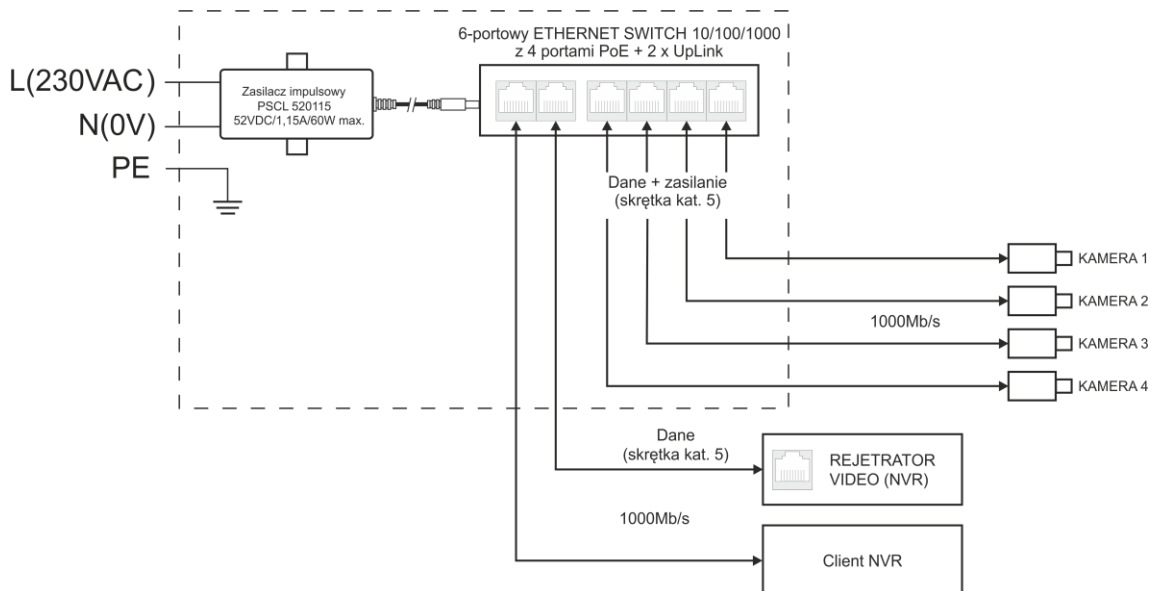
6-portowy ETHERNET SWITCH 10/100/1000
z 4 portami PoE + 2 x UpLink

L(230VAC)
N(0V)
PE

Zasilacz impulsowy
PSCL 520115
52VDC/1,15A/60W max.

Dane + zasilanie
(skrętka kat. 5)

KAMERA 1
KAMERA 2
1000Mb/s
KAMERA 3
KAMERA 4

Dane
(skrętka kat. 5)

REJETRATOR
VIDEO (NVR)

1000Mb/s

Client NVR